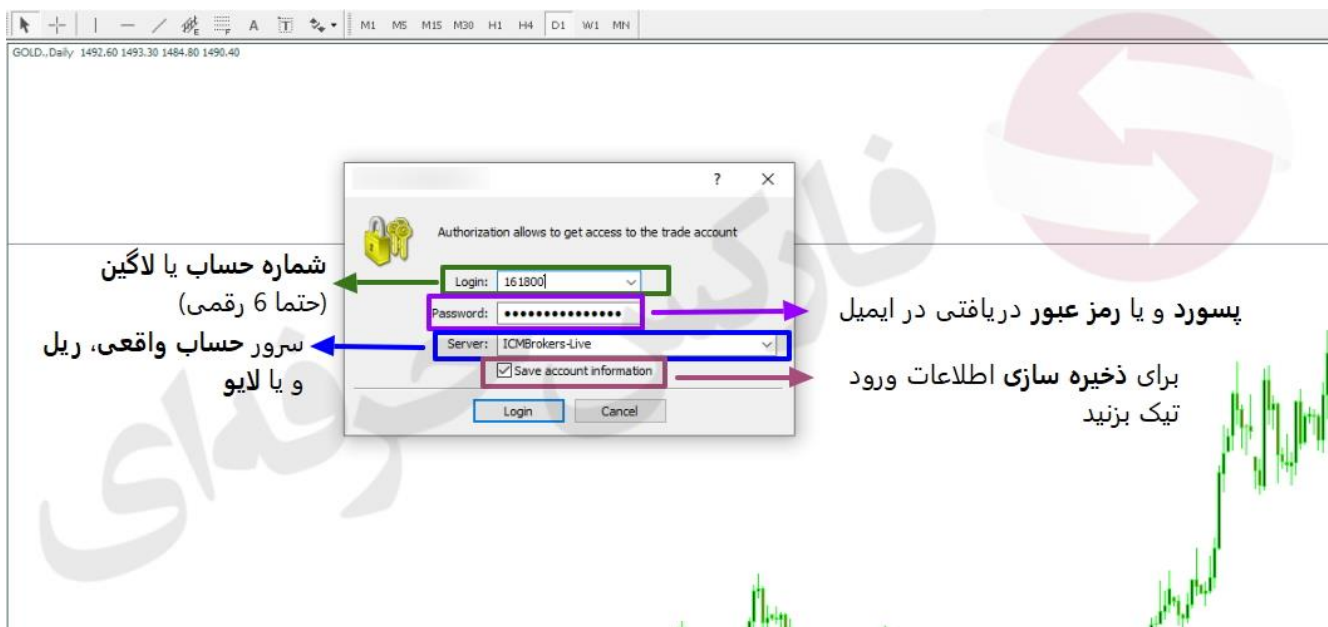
A T M1 M5 M15 M30 H1 H4 D1 W1 MN

GOLD.,Daily 1492.60 1493.30 1484.80 1490.40

? ×

Authorization allows to get access to the trade account

Login: 161800

Password: ••••••••••••••

Server: ICMBrokers-Live

Save account information

Login Cancel

شماره حساب یا لاگین
(حتما 6 رقمی)

پسورد و یا رمز عبور دریافتی در ایمیل

سرور حساب واقعی، ریل
و یا لایو

برای ذخیره سازی اطلاعات ورود
تیک بزنید

فارکس حرفه‌ای